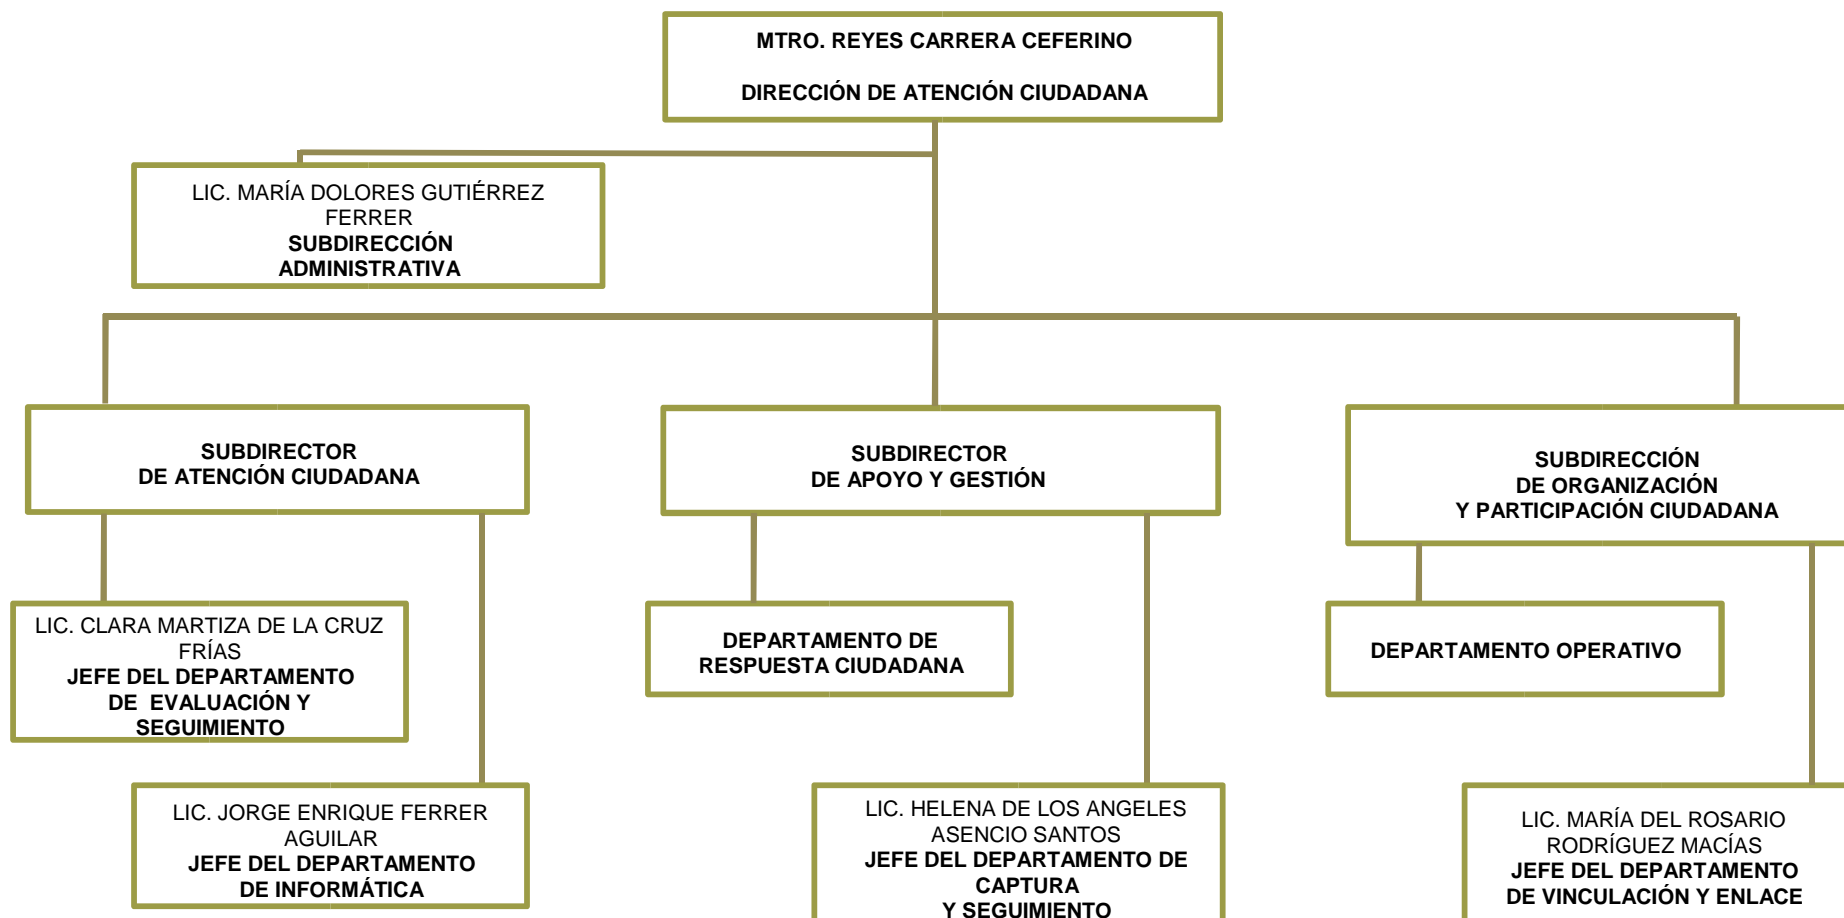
MTRO. REYES CARRERA CEFERINO

DIRECCIÓN DE ATENCIÓN CIUDADANA

LIC. MARÍA DOLORES GUTIÉRREZ FERRER
SUBDIRECCIÓN ADMINISTRATIVA

SUBDIRECTOR DE ATENCIÓN CIUDADANA

SUBDIRECTOR DE APOYO Y GESTIÓN

SUBDIRECCIÓN DE ORGANIZACIÓN Y PARTICIPACIÓN CIUDADANA

LIC. CLARA MARTIZA DE LA CRUZ FRÍAS
JEFE DEL DEPARTAMENTO DE EVALUACIÓN Y SEGUIMIENTO

DEPARTAMENTO DE RESPUESTA CIUDADANA

DEPARTAMENTO OPERATIVO

LIC. JORGE ENRIQUE FERRER AGUILAR
JEFE DEL DEPARTAMENTO DE INFORMÁTICA

LIC. HELENA DE LOS ANGELES ASENCIO SANTOS
JEFE DEL DEPARTAMENTO DE CAPTURA Y SEGUIMIENTO

LIC. MARÍA DEL ROSARIO RODRÍGUEZ MACÍAS
JEFE DEL DEPARTAMENTO DE VINCULACIÓN Y ENLACE